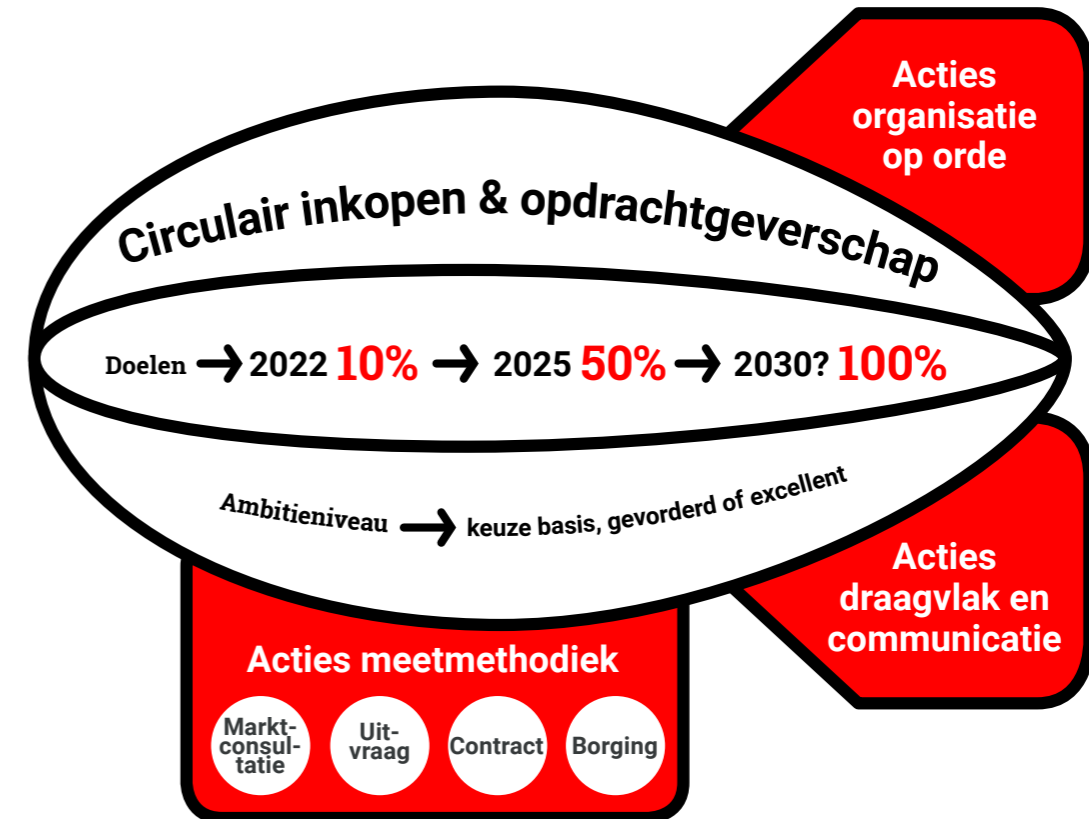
Acties organisatie op orde

Circulair inkopen & opdrachtgeverschap

Doelen → 2022 10% → 2025 50% → 2030? 100%

Ambitieniveau → keuze basis, gevorderd of excellent

Acties draagvlak en communicatie

Acties meetmethodiek

Marktconsultatie

Uitvraag

Contract

Borging